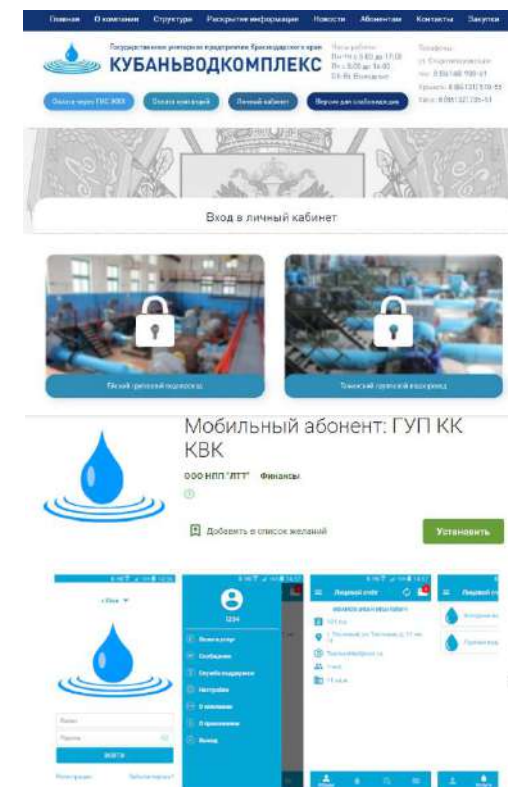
Главная О компании Структура Раскрытие информации Новости Абонентам Контакты Закупки

Государственное унитарное предприятие Краснодарского края
КУБАНЬВОДКОМПЛЕКС

Часы работы:
Пн-Чт с 8:00 до 17:00
Пт с 8:00 до 16:00
Сб-Вс Выходные

Телефоны:
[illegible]

Оплата через ГИС ЖКХ Оплата онлайн Личный кабинет Версия для слабовидящих

Вход в личный кабинет

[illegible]

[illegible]

Мобильный абонент: ГУП КК КВК

ООО НПП "ЛТТ" Финансы

Добавить в список желаний

Установить

Войти

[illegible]

1234

Лицевой счет

Лицевой счет

Показания

Сообщения

Служба поддержки

Настройки

О компании

О приложении

Выход